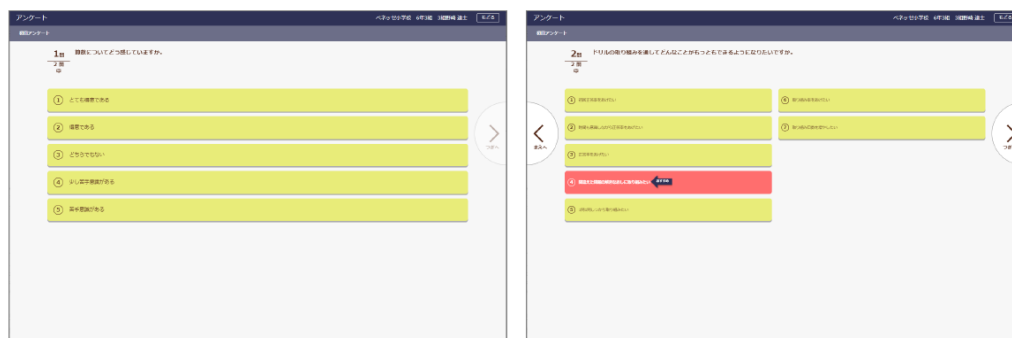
アンケート

ベネッセ小学校 6年3組 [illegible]

もどる

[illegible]アンケート

1問 / 2問 中

算数についてどう感じていますか。

1 とても得意である

2 得意である

3 どちらでもない

4 少し苦手意識がある

5 苦手意識がある

つぎへ

アンケート

ベネッセ小学校 6年3組 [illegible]

もどる

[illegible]アンケート

2問 / 2問 中

ドリルの取り組みを通してどんなことがもっとできるようになりたいですか。

1 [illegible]

2 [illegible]

3 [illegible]

4 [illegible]

5 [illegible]

6 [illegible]

7 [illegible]

まえへ

つぎへ